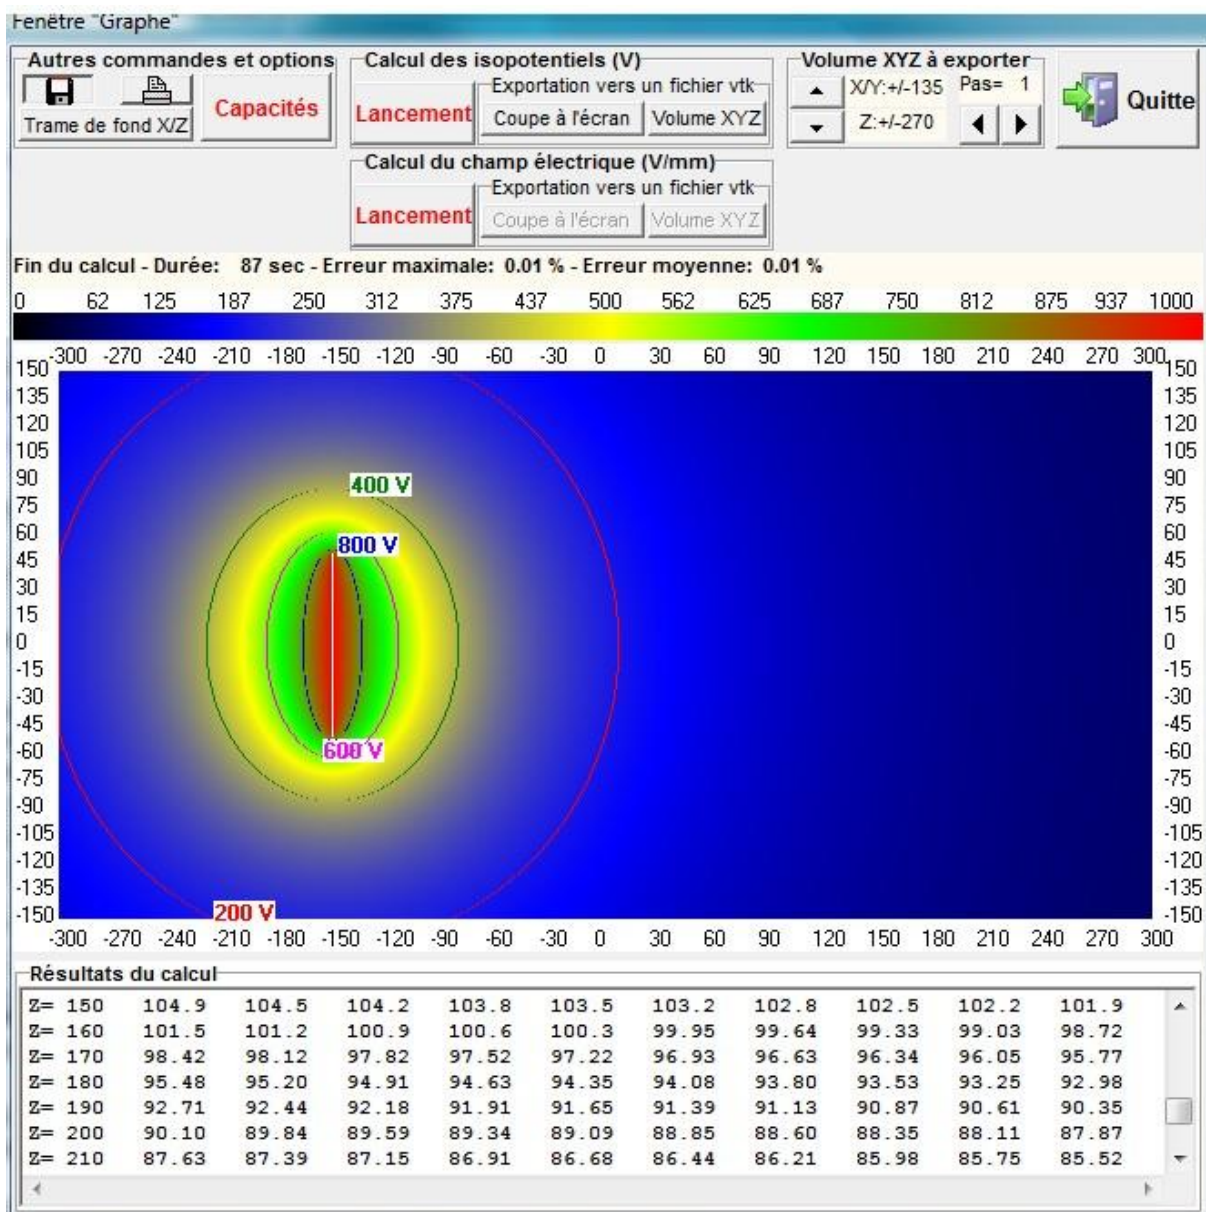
Fenêtre "Graphe"

Autres commandes et options
Trame de fond X/Z
Capacités

Calcul des isopotentiels (V)
Lancement
Exportation vers un fichier vtk
Coupe à l'écran
Volume XYZ

Volume XYZ à exporter
X/Y:+/-135
Pas= 1
Z:+/-270

Quitte

Calcul du champ électrique (V/mm)
Lancement
Exportation vers un fichier vtk
Coupe à l'écran
Volume XYZ

Fin du calcul - Durée: 87 sec - Erreur maximale: 0.01 % - Erreur moyenne: 0.01 %

0 62 125 187 250 312 375 437 500 562 625 687 750 812 875 937 1000

-300 -270 -240 -210 -180 -150 -120 -90 -60 -30 0 30 60 90 120 150 180 210 240 270 300

150 135 120 105 90 75 60 45 30 15 0 -15 -30 -45 -60 -75 -90 -105 -120 -135 -150

400 V
800 V
600 V
200 V

150 135 120 105 90 75 60 45 30 15 0 -15 -30 -45 -60 -75 -90 -105 -120 -135 -150

-300 -270 -240 -210 -180 -150 -120 -90 -60 -30 0 30 60 90 120 150 180 210 240 270 300

Résultats du calcul

| | | | | | | | | | | |
|---|---|---|---|---|---|---|---|---|---|---|
| Z= 150 | 104.9 | 104.5 | 104.2 | 103.8 | 103.5 | 103.2 | 102.8 | 102.5 | 102.2 | 101.9 |
| Z= 160 | 101.5 | 101.2 | 100.9 | 100.6 | 100.3 | 99.95 | 99.64 | 99.33 | 99.03 | 98.72 |
| Z= 170 | 98.42 | 98.12 | 97.82 | 97.52 | 97.22 | 96.93 | 96.63 | 96.34 | 96.05 | 95.77 |
| Z= 180 | 95.48 | 95.20 | 94.91 | 94.63 | 94.35 | 94.08 | 93.80 | 93.53 | 93.25 | 92.98 |
| Z= 190 | 92.71 | 92.44 | 92.18 | 91.91 | 91.65 | 91.39 | 91.13 | 90.87 | 90.61 | 90.35 |
| Z= 200 | 90.10 | 89.84 | 89.59 | 89.34 | 89.09 | 88.85 | 88.60 | 88.35 | 88.11 | 87.87 |
| Z= 210 | 87.63 | 87.39 | 87.15 | 86.91 | 86.68 | 86.44 | 86.21 | 85.98 | 85.75 | 85.52 |